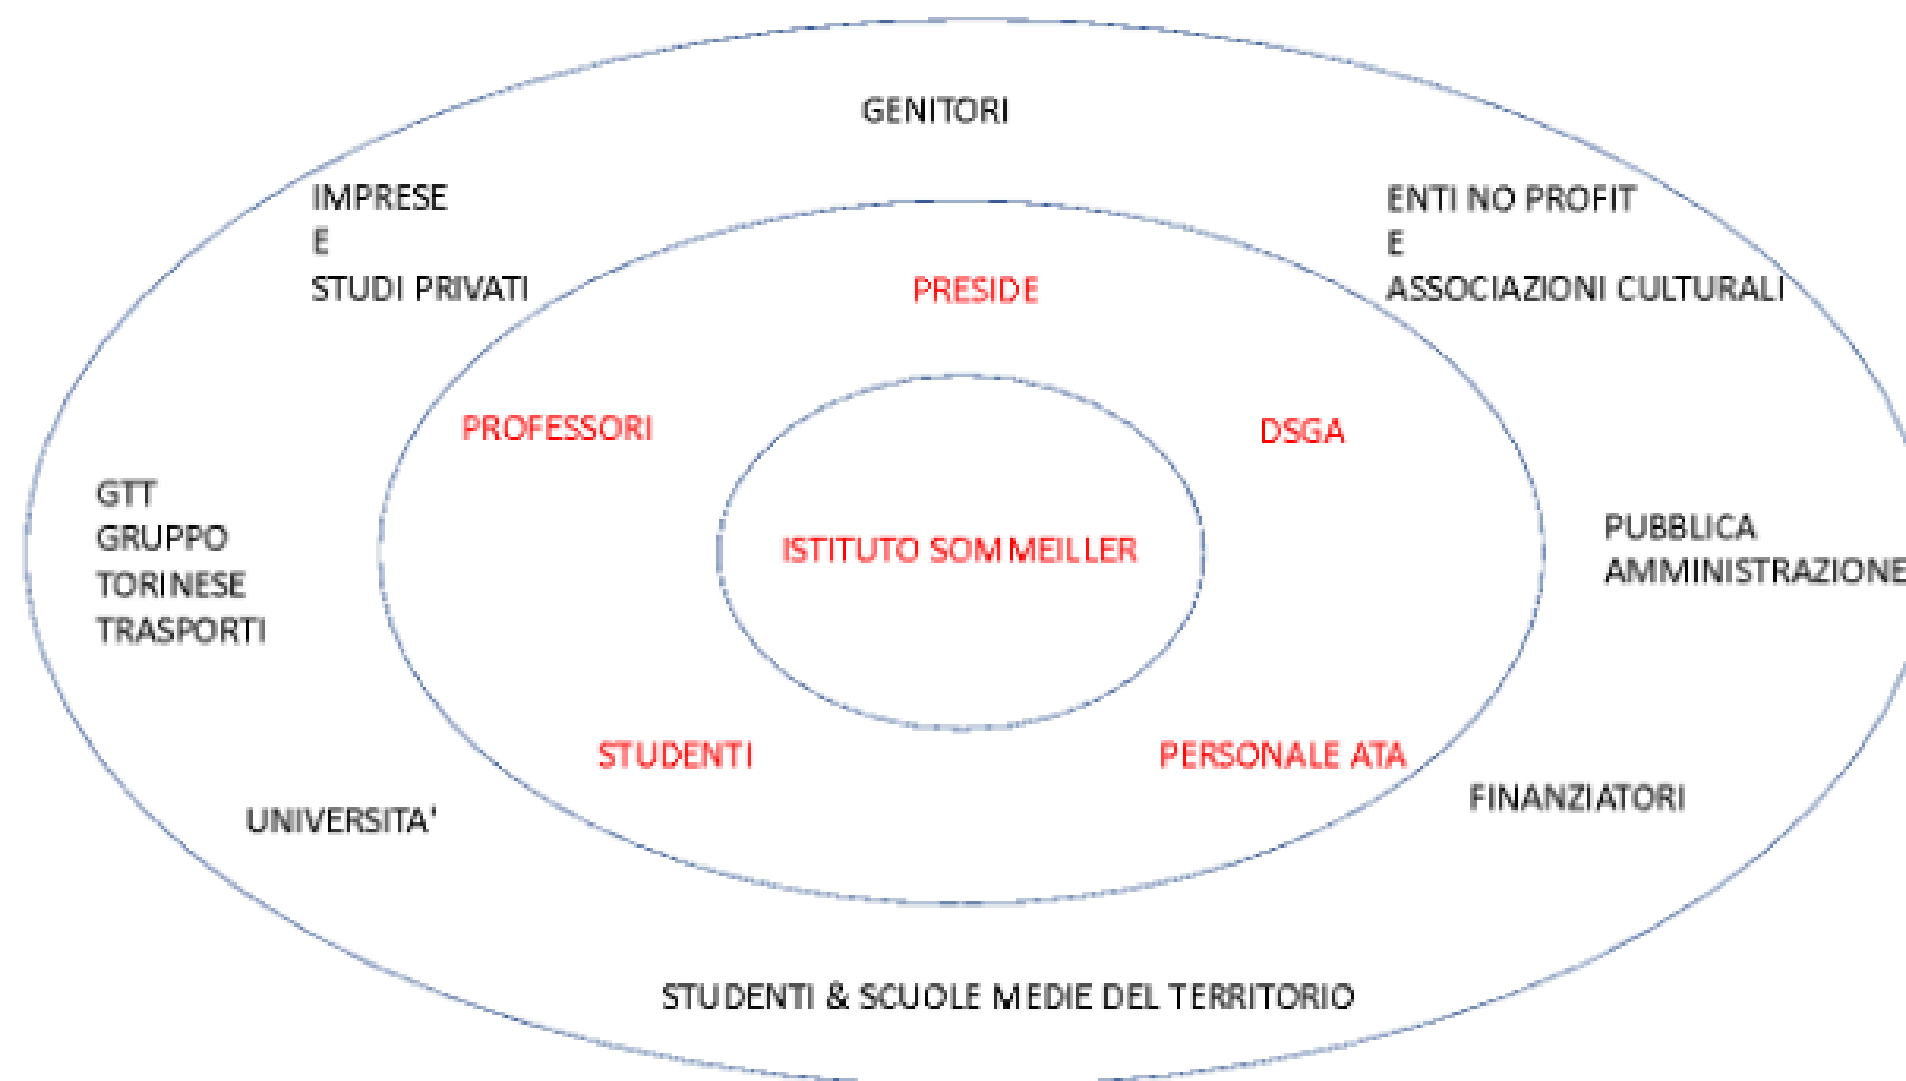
GENITORI

IMPRESE
E
STUDI PRIVATI

ENTI NO PROFIT
E
ASSOCIAZIONI CULTURALI

PRESIDE

PROFESSORI

DSGA

GTT
GRUPPO
TORINESE
TRASPORTI

ISTITUTO SOMMEILLER

PUBBLICA
AMMINISTRAZIONE

STUDENTI

PERSONALE ATA

FINANZIATORI

UNIVERSITA'

STUDENTI & SCUOLE MEDIE DEL TERRITORIO